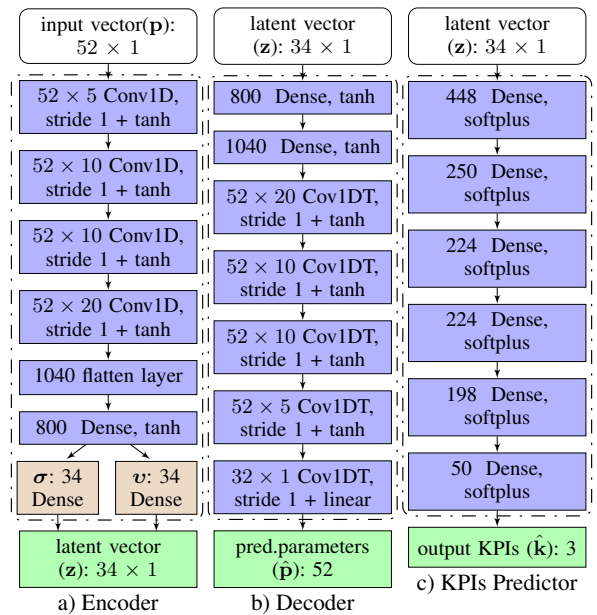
input vector($\mathbf{p}$): $52 \times 1$

$52 \times 5$ Conv1D, stride 1 + tanh

$52 \times 10$ Conv1D, stride 1 + tanh

$52 \times 10$ Conv1D, stride 1 + tanh

$52 \times 20$ Conv1D, stride 1 + tanh

1040 flatten layer

800 Dense, tanh

$\boldsymbol{\sigma}$: 34 Dense

$\boldsymbol{\upsilon}$: 34 Dense

latent vector ($\mathbf{z}$): $34 \times 1$

a) Encoder

latent vector ($\mathbf{z}$): $34 \times 1$

800 Dense, tanh

1040 Dense, tanh

$52 \times 20$ Cov1DT, stride 1 + tanh

$52 \times 10$ Cov1DT, stride 1 + tanh

$52 \times 10$ Cov1DT, stride 1 + tanh

$52 \times 5$ Cov1DT, stride 1 + tanh

$32 \times 1$ Cov1DT, stride 1 + linear

pred.parameters ($\hat{\mathbf{p}}$): 52

b) Decoder

latent vector ($\mathbf{z}$): $34 \times 1$

448 Dense, softplus

250 Dense, softplus

224 Dense, softplus

224 Dense, softplus

198 Dense, softplus

50 Dense, softplus

output KPIs ($\hat{\mathbf{k}}$): 3

c) KPIs Predictor